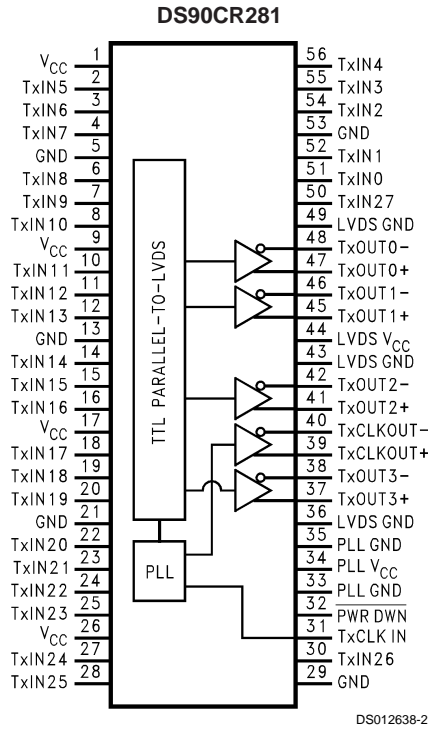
DS90CR281

$V_{CC}$ 1
TxIN5 2
TxIN6 3
TxIN7 4
GND 5
TxIN8 6
TxIN9 7
TxIN10 8
$V_{CC}$ 9
TxIN11 10
TxIN12 11
TxIN13 12
GND 13
TxIN14 14
TxIN15 15
TxIN16 16
$V_{CC}$ 17
TxIN17 18
TxIN18 19
TxIN19 20
GND 21
TxIN20 22
TxIN21 23
TxIN22 24
TxIN23 25
$V_{CC}$ 26
TxIN24 27
TxIN25 28

TTL PARALLEL-TO-LVDS

PLL

56 TxIN4
55 TxIN3
54 TxIN2
53 GND
52 TxIN1
51 TxIN0
50 TxIN27
49 LVDS GND
48 TxOUT0−
47 TxOUT0+
46 TxOUT1−
45 TxOUT1+
44 LVDS $V_{CC}$
43 LVDS GND
42 TxOUT2−
41 TxOUT2+
40 TxCLKOUT−
39 TxCLKOUT+
38 TxOUT3−
37 TxOUT3+
36 LVDS GND
35 PLL GND
34 PLL $V_{CC}$
33 PLL GND
32 $\overline{\text{PWR DWN}}$
31 TxCLK IN
30 TxIN26
29 GND

DS012638-2